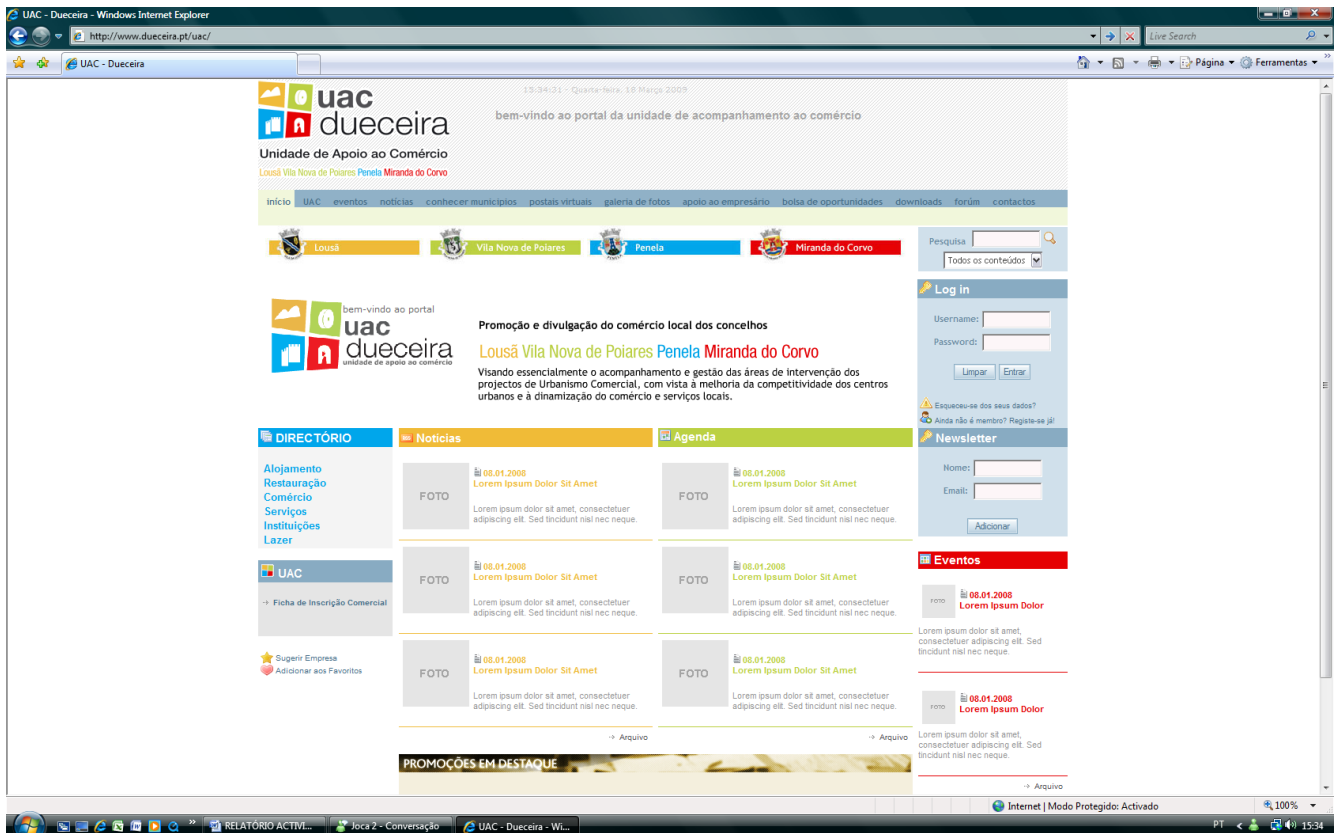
UAC - Dueceira - Windows Internet Explorer

http://www.dueceira.pt/uac/

Live Search

UAC - Dueceira

Página ▾ Ferramentas ▾

uac dueceira

Unidade de Apoio ao Comércio

Lousã Vila Nova de Poiares Penela Miranda do Corvo

13:34:31 - Quarta-feira, 18 Março 2009

bem-vindo ao portal da unidade de acompanhamento ao comércio

início UAC eventos notícias conhecer municípios postais virtuais galeria de fotos apoio ao empresário bolsa de oportunidades downloads fórum contactos

Lousã Vila Nova de Poiares Penela Miranda do Corvo

Pesquisa

Todos os conteúdos

Log in

Username:

Password:

Limpar Entrar

Esqueceu-se dos seus dados?

Ainda não é membro? Registe-se já!

bem-vindo ao portal uac dueceira unidade de apoio ao comércio

Promoção e divulgação do comércio local dos concelhos

Lousã Vila Nova de Poiares Penela Miranda do Corvo

Visando essencialmente o acompanhamento e gestão das áreas de intervenção dos projectos de Urbanismo Comercial, com vista à melhoria da competitividade dos centros urbanos e à dinamização do comércio e serviços locais.

DIRECTÓRIO

Alojamento
Restauração
Comércio
Serviços
Instituições
Lazer

UAC

Ficha de Inscrição Comercial

Sugerir Empresa
Adicionar aos Favoritos

Notícias

FOTO 08.01.2008 Lorem Ipsum Dolor Sit Amet
Lorem ipsum dolor sit amet, consectetuer adipiscing elit. Sed tincidunt nisl nec neque.

FOTO 08.01.2008 Lorem Ipsum Dolor Sit Amet
Lorem ipsum dolor sit amet, consectetuer adipiscing elit. Sed tincidunt nisl nec neque.

FOTO 08.01.2008 Lorem Ipsum Dolor Sit Amet
Lorem ipsum dolor sit amet, consectetuer adipiscing elit. Sed tincidunt nisl nec neque.

Arquivo

Agenda

FOTO 08.01.2008 Lorem Ipsum Dolor Sit Amet
Lorem ipsum dolor sit amet, consectetuer adipiscing elit. Sed tincidunt nisl nec neque.

FOTO 08.01.2008 Lorem Ipsum Dolor Sit Amet
Lorem ipsum dolor sit amet, consectetuer adipiscing elit. Sed tincidunt nisl nec neque.

FOTO 08.01.2008 Lorem Ipsum Dolor Sit Amet
Lorem ipsum dolor sit amet, consectetuer adipiscing elit. Sed tincidunt nisl nec neque.

Arquivo

PROMOÇÕES EM DESTAQUE

Newsletter

Nome:

Email:

Adicionar

Eventos

FOTO 08.01.2008 Lorem Ipsum Dolor
Lorem ipsum dolor sit amet, consectetuer adipiscing elit. Sed tincidunt nisl nec neque.

FOTO 08.01.2008 Lorem Ipsum Dolor
Lorem ipsum dolor sit amet, consectetuer adipiscing elit. Sed tincidunt nisl nec neque.

Arquivo

Internet | Modo Protegido: Activado

100%

RELATÓRIO ACTIVI... Joca 2 - Conversação UAC - Dueceira - Wi...

PT 15:34